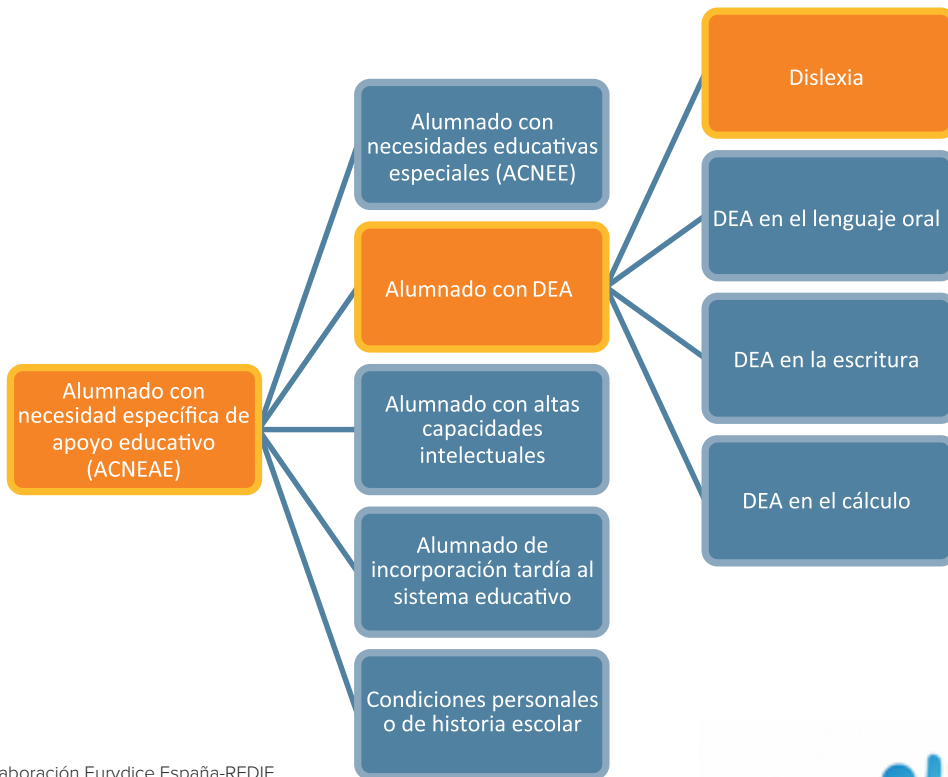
Alumnado con necesidad específica de apoyo educativo (ACNEAE)

Alumnado con necesidades educativas especiales (ACNEE)

Alumnado con DEA

Alumnado con altas capacidades intelectuales

Alumnado de incorporación tardía al sistema educativo

Condiciones personales o de historia escolar

Dislexia

DEA en el lenguaje oral

DEA en la escritura

DEA en el cálculo

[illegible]aboración Eurydice España-REDIE